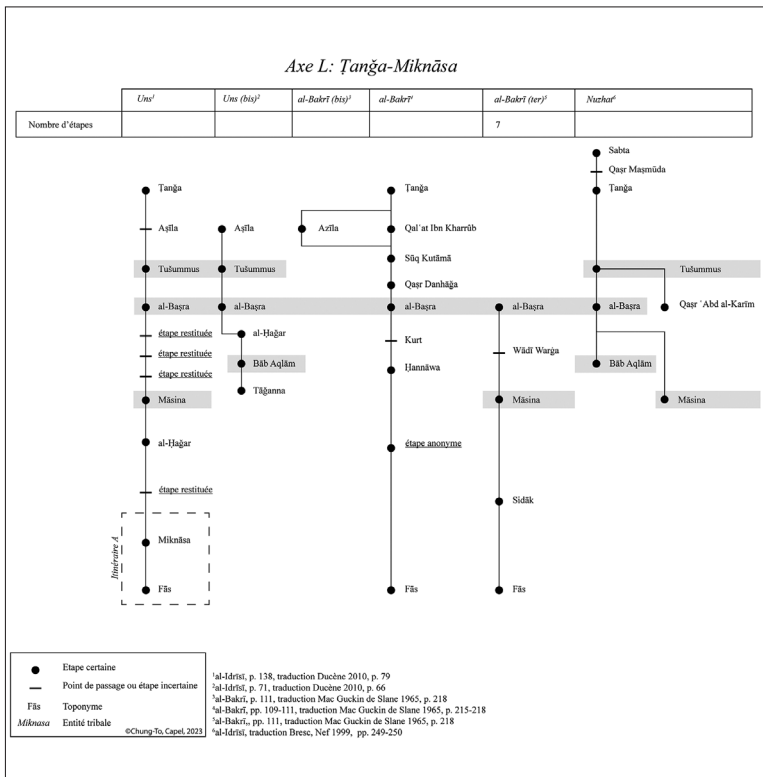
Axe L: Ṭanǧa-Miknāsa

| | Uns$^1$ | Uns (bis)$^2$ | al-Bakrī (bis)$^3$ | al-Bakrī$^4$ | al-Bakrī (ter)$^5$ | Nuzhat$^6$ |
|---|---|---|---|---|---|---|
| Nombre d'étapes | | | | | 7 | |

Sabta
Qaṣr Maṣmūda
Ṭanǧa
Ṭanǧa
Ṭanǧa
Aṣīla
Aṣīla
Azīla
Qal`at Ibn Kharrūb
Sūq Kutāmā
Tušummus
Tušummus
Tušummus
Qaṣr Danhāǧa
al-Baṣra
al-Baṣra
al-Baṣra
al-Baṣra
al-Baṣra
Qaṣr `Abd al-Karīm
étape restituée
al-Ḥaǧar
Kurt
étape restituée
Bāb Aqlām
Wādī Warġa
étape restituée
Ḥannāwa
Bāb Aqlām
Tāǧanna
Māsina
Māsina
Māsina
al-Ḥaǧar
étape anonyme
étape restituée
Sidāk
Itinéraire A
Miknāsa
Fās
Fās
Fās

Etape certaine
Point de passage ou étape incertaine
Fās Toponyme
Miknasa Entité tribale
©Chung-To, Capel, 2023

$^1$al-Idrīsī, p. 138, traduction Ducène 2010, p. 79
$^2$al-Idrīsī, p. 71, traduction Ducène 2010, p. 66
$^3$al-Bakrī, p. 111, traduction Mac Guckin de Slane 1965, p. 218
$^4$al-Bakrī, pp. 109-111, traduction Mac Guckin de Slane 1965, p. 215-218
$^5$al-Bakrī,, pp. 111, traduction Mac Guckin de Slane 1965, p. 218
$^6$al-Idrīsī, traduction Bresc, Nef 1999, pp. 249-250